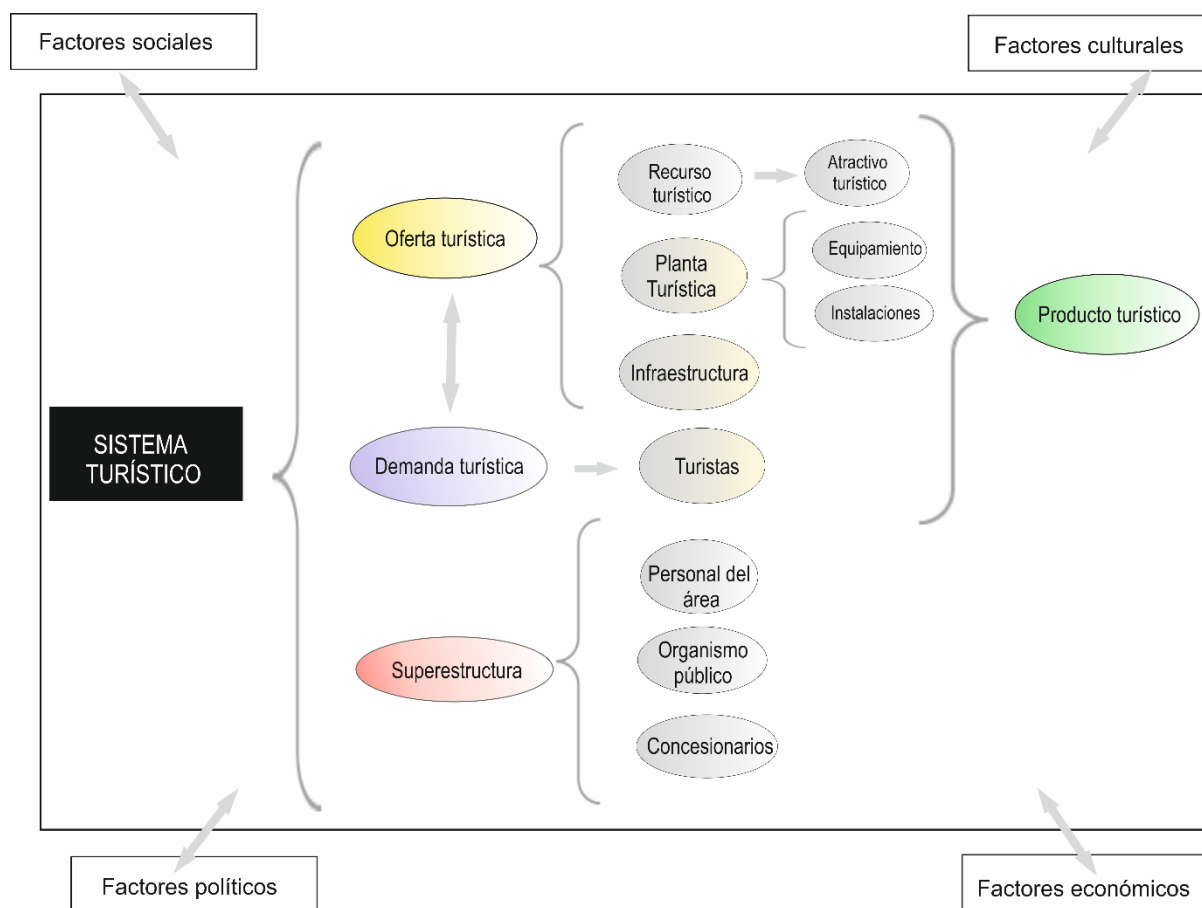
Factores sociales

Factores culturales

SISTEMA TURÍSTICO

Oferta turística

Recurso turístico

Atractivo turístico

Planta Turística

Equipamiento

Instalaciones

Infraestructura

Producto turístico

Demanda turística

Turistas

Superestructura

Personal del área

Organismo público

Concesionarios

Factores políticos

Factores económicos